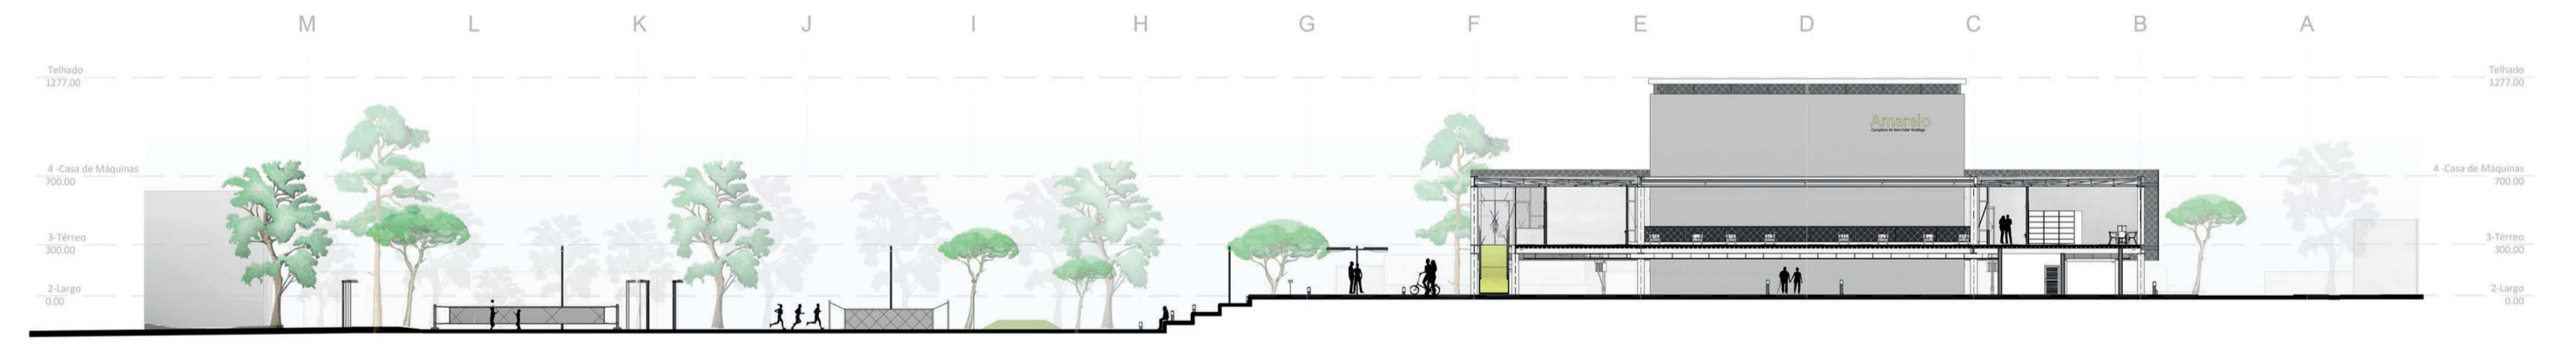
M L K J I H G F E D C B A

Telhado
1277.00

4 -Casa de Máquinas
700.00

3-Térreo
300.00

2-Largo
0.00

Amarelo
Complexo de Bem Estar Esolings

Telhado
1277.00

4 -Casa de Máquinas
700.00

3-Térreo
300.00

2-Largo
0.00